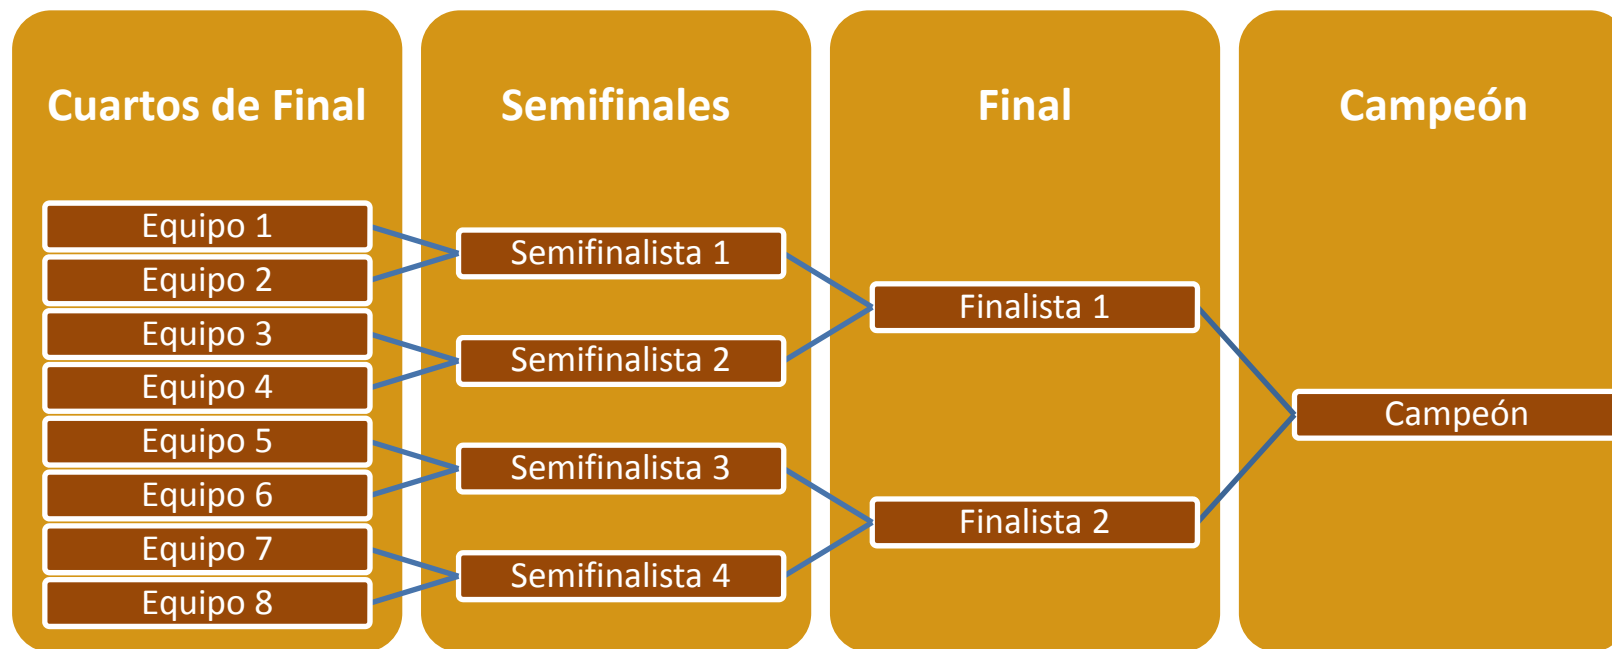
Cuartos de Final

Equipo 1
Equipo 2
Equipo 3
Equipo 4
Equipo 5
Equipo 6
Equipo 7
Equipo 8

Semifinales

Semifinalista 1
Semifinalista 2
Semifinalista 3
Semifinalista 4

Final

Finalista 1
Finalista 2

Campeón

Campeón